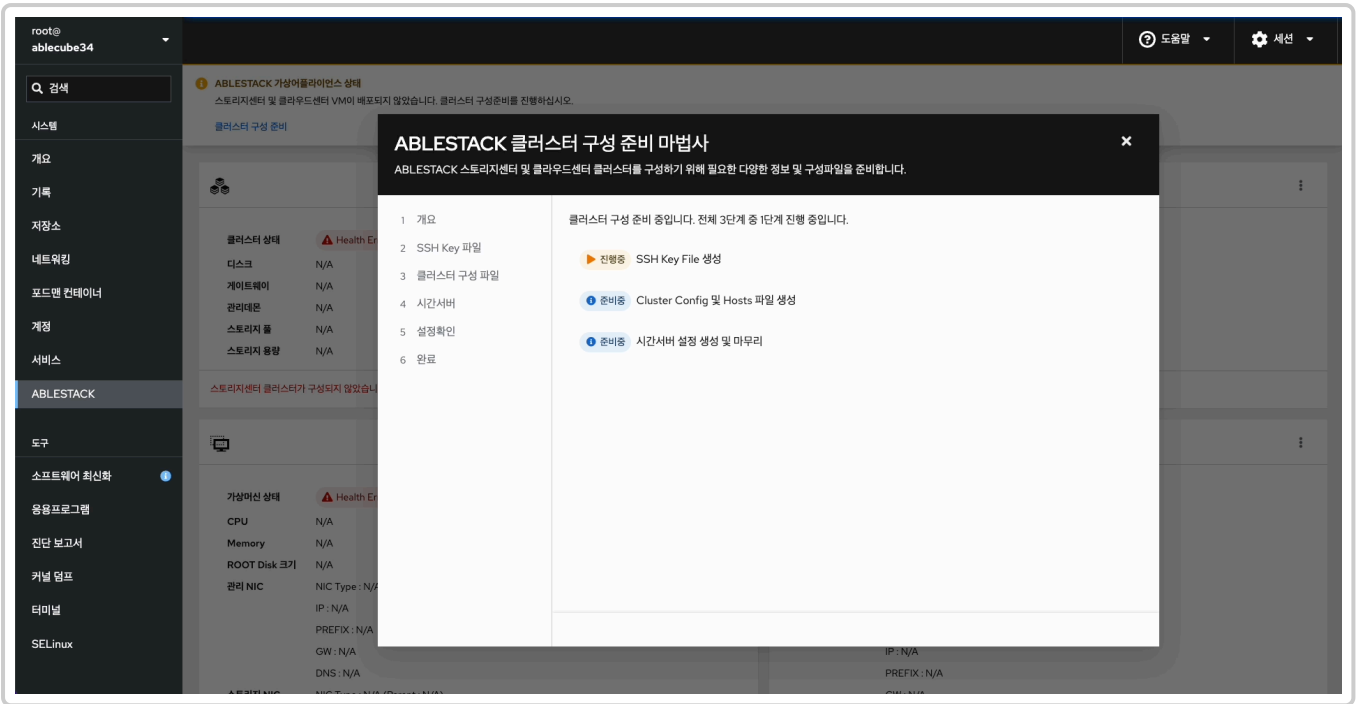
root@
ablecube34

검색

시스템

개요

기록

저장소

네트워킹

포드맨 컨테이너

계정

서비스

ABLESTACK

도구

소프트웨어 최신화

응용프로그램

진단 보고서

커널 덤프

터미널

SELinux

도움말

세션

ABLESTACK 가상어플라이언스 상태
스토리지센터 및 클라우드센터 VM이 배포되지 않았습니다. 클러스터 구성준비를 진행하십시오.

클러스터 구성 준비

클러스터 상태 Health Er
디스크 N/A
게이트웨이 N/A
관리데몬 N/A
스토리지 풀 N/A
스토리지 용량 N/A

스토리지센터 클러스터가 구성되지 않았습니

가상머신 상태 Health Er
CPU N/A
Memory N/A
ROOT Disk 크기 N/A
관리 NIC NIC Type : N/A
IP : N/A
PREFIX : N/A
GW : N/A
DNS : N/A

IP : N/A
PREFIX : N/A

ABLESTACK 클러스터 구성 준비 마법사
ABLESTACK 스토리지센터 및 클라우드센터 클러스터를 구성하기 위해 필요한 다양한 정보 및 구성파일을 준비합니다.

1 개요
2 SSH Key 파일
3 클러스터 구성 파일
4 시간서버
5 설정확인
6 완료

클러스터 구성 준비 중입니다. 전체 3단계 중 1단계 진행 중입니다.

진행중 SSH Key File 생성

준비중 Cluster Config 및 Hosts 파일 생성

준비중 시간서버 설정 생성 및 마무리